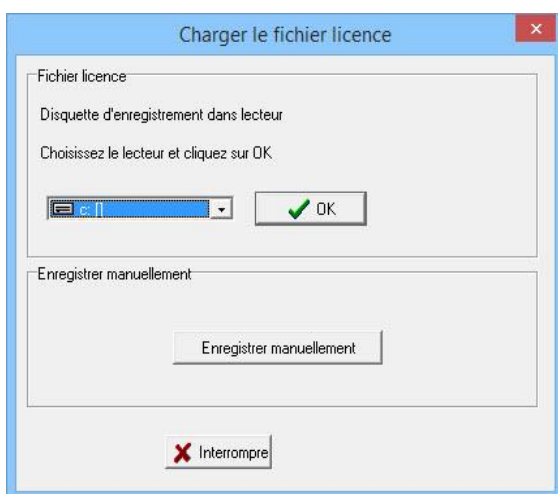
Charger le fichier licence

Fichier licence

Disquette d'enregistrement dans lecteur

Choisissez le lecteur et cliquez sur OK

c: []

OK

Enregistrer manuellement

Enregistrer manuellement

Interrompre